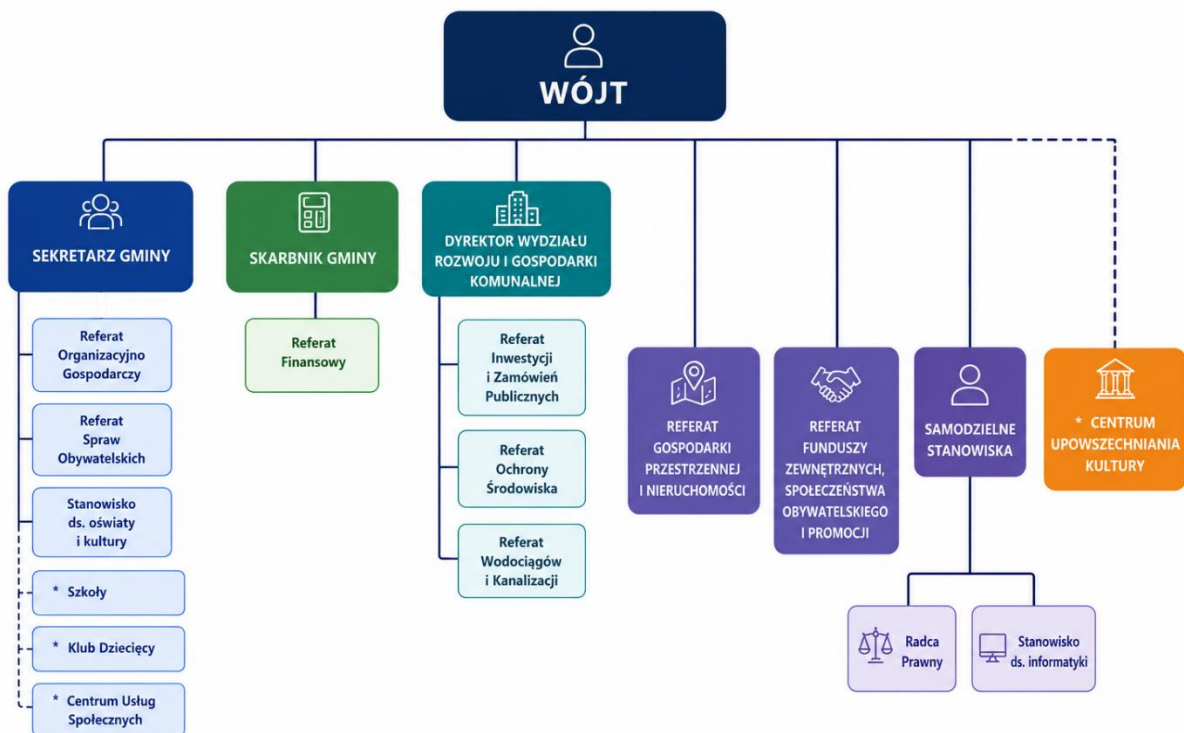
WÓJT

SEKRETARZ GMINY

Referat Organizacyjno Gospodarczy

Referat Spraw Obywatelskich

Stanowisko ds. oświaty i kultury

* Szkoły

* Klub Dziecięcy

* Centrum Usług Społecznych

SKARBNIK GMINY

Referat Finansowy

DYREKTOR WYDZIAŁU ROZWOJU I GOSPODARKI KOMUNALNEJ

Referat Inwestycji i Zamówień Publicznych

Referat Ochrony Środowiska

Referat Wodociągów i Kanalizacji

REFERAT GOSPODARKI PRZESTRZENNEJ I NIERUCHOMOŚCI

REFERAT FUNDUSZY ZEWNĘTRZNYCH, SPOŁECZEŃSTWA OBYWATELSKIEGO I PROMOCJI

SAMODZIELNE STANOWISKA

Radca Prawny

Stanowisko ds. informatyki

* CENTRUM UPOWSZECHNIANIA KULTURY